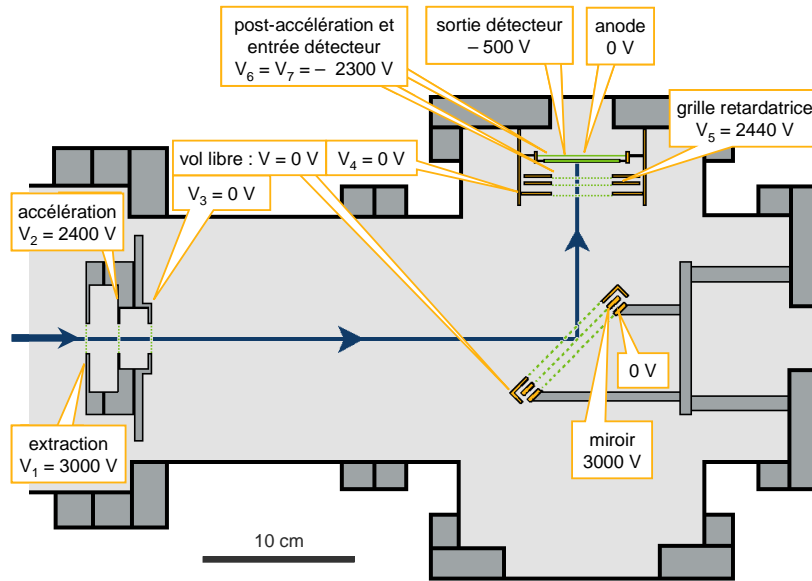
post-accélération et entrée détecteur
$V_6 = V_7 = -\ 2300$ V

sortie détecteur
– 500 V

anode
0 V

grille retardatrice
$V_5 = 2440$ V

vol libre : V = 0 V

$V_4 = 0$ V

$V_3 = 0$ V

accélération
$V_2 = 2400$ V

0 V

extraction
$V_1 = 3000$ V

miroir
3000 V

10 cm